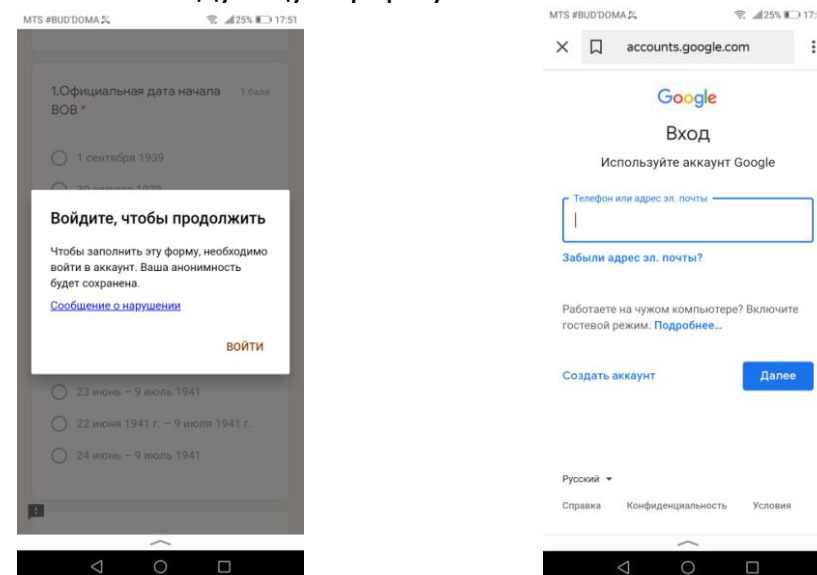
MTS #BUD'DOMA 25% 17:51

1.Официальная дата начала ВОВ *
1 балл

1 сентября 1939

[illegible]

Войдите, чтобы продолжить

Чтобы заполнить эту форму, необходимо войти в аккаунт. Ваша анонимность будет сохранена.

Сообщение о нарушении

ВОЙТИ

23 июнь – 9 июль 1941

22 июня 1941 г. – 9 июля 1941 г.

24 июнь – 9 июль 1941

MTS #BUD'DOMA 25% 17:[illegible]

accounts.google.com

Google

Вход

Используйте аккаунт Google

Телефон или адрес эл. почты

Забыли адрес эл. почты?

Работаете на чужом компьютере? Включите гостевой режим. Подробнее...

Создать аккаунт

Далее

Русский

Справка Конфиденциальность Условия